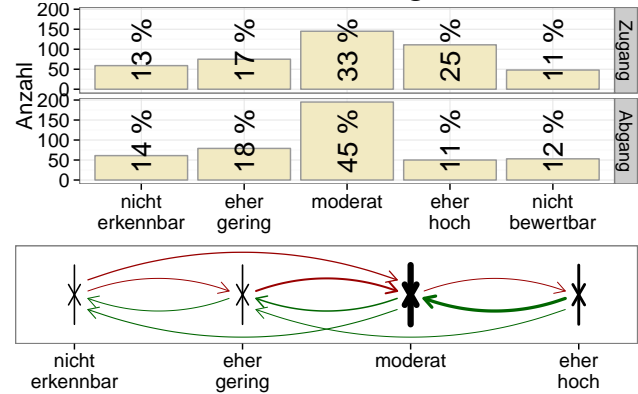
Anzahl

200
150
100
50
0

13 %
17 %
33 %
25 %
11 %

Zugang

200
150
100
50
0

14 %
18 %
45 %
11 %
12 %

Abgang

nicht erkennbar
eher gering
moderat
eher hoch
nicht bewertbar

nicht erkennbar
eher gering
moderat
eher hoch